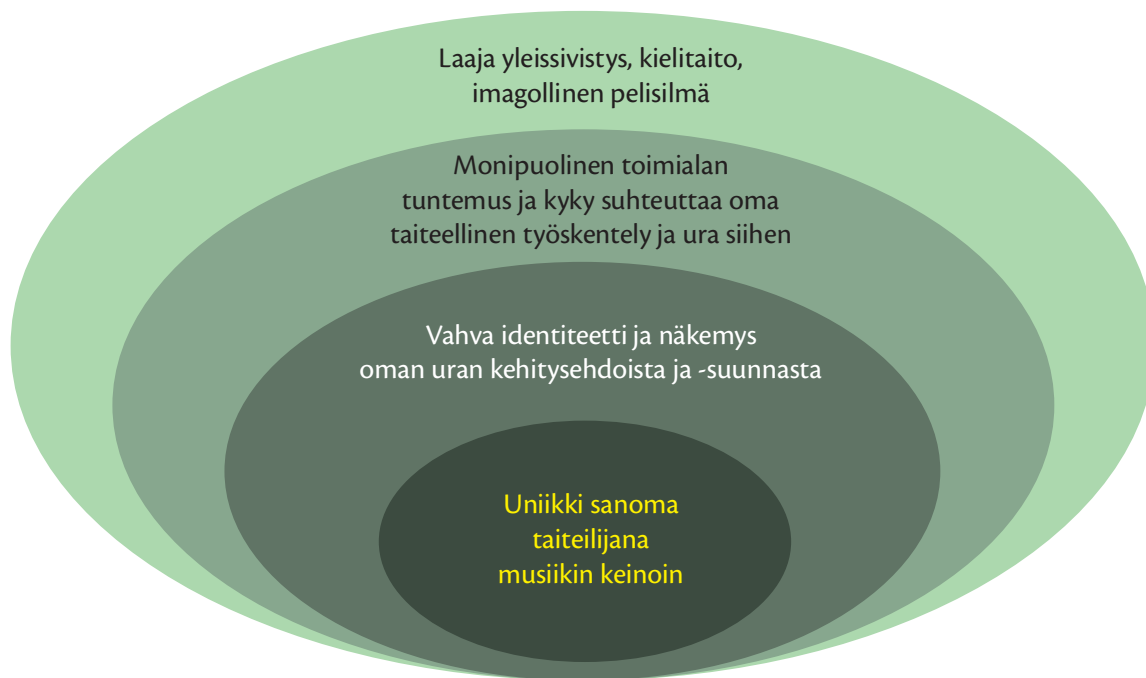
Laaja yleissivistys, kielitaito, imagollinen pelisilmä

Monipuolinen toimialan tuntemus ja kyky suhteuttaa oma taiteellinen työskentely ja ura siihen

Vahva identiteetti ja näkemys oman uran kehitysehdoista ja -suunnasta

Uniikki sanoma taiteilijana musiikin keinoin